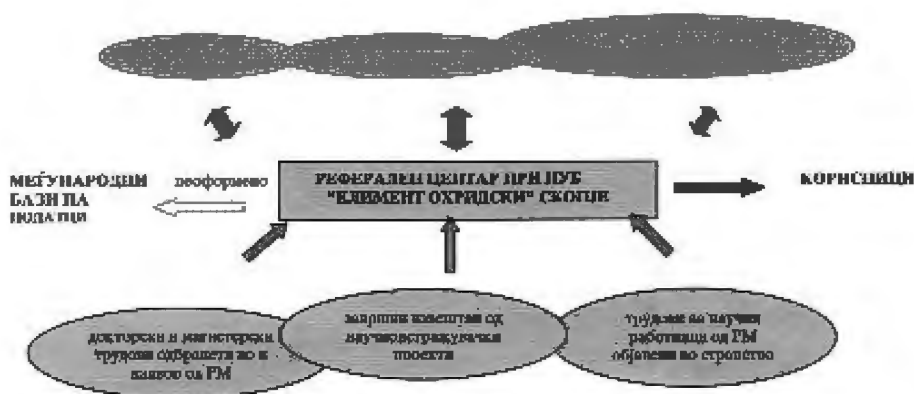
МЕЃУНАРОДНИ БАЗИ НА ПОДАТОЦИ

неформено

РЕФЕРАЛЕН ЦЕНТАР ПРИ НУБ "КЛИМЕНТ ОХРИДСКИ" СКОПЈЕ

КОРИСНИЦИ

докторски и магистерски трудови одбранети во и надвор од РМ

завршни извештаи од научноистражувачки проекти

трудови на научни работници од РМ објавени во странство